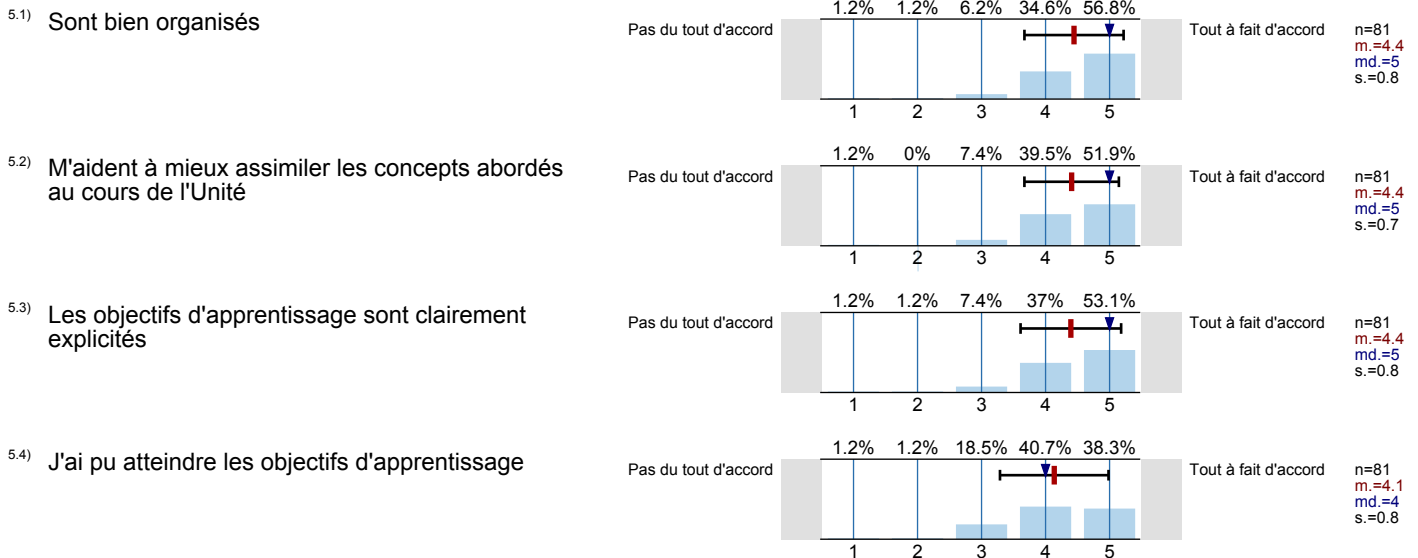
5.1) Sont bien organisés

Pas du tout d'accord

| 1.2% | 1.2% | 6.2% | 34.6% | 56.8% |
|---|---|---|---|---|
| 1 | 2 | 3 | 4 | 5 |

Tout à fait d'accord

n=81
m.=4.4
md.=5
s.=0.8

5.2) M'aident à mieux assimiler les concepts abordés au cours de l'Unité

Pas du tout d'accord

| 1.2% | 0% | 7.4% | 39.5% | 51.9% |
|---|---|---|---|---|
| 1 | 2 | 3 | 4 | 5 |

Tout à fait d'accord

n=81
m.=4.4
md.=5
s.=0.7

5.3) Les objectifs d'apprentissage sont clairement explicités

Pas du tout d'accord

| 1.2% | 1.2% | 7.4% | 37% | 53.1% |
|---|---|---|---|---|
| 1 | 2 | 3 | 4 | 5 |

Tout à fait d'accord

n=81
m.=4.4
md.=5
s.=0.8

5.4) J'ai pu atteindre les objectifs d'apprentissage

Pas du tout d'accord

| 1.2% | 1.2% | 18.5% | 40.7% | 38.3% |
|---|---|---|---|---|
| 1 | 2 | 3 | 4 | 5 |

Tout à fait d'accord

n=81
m.=4.1
md.=4
s.=0.8